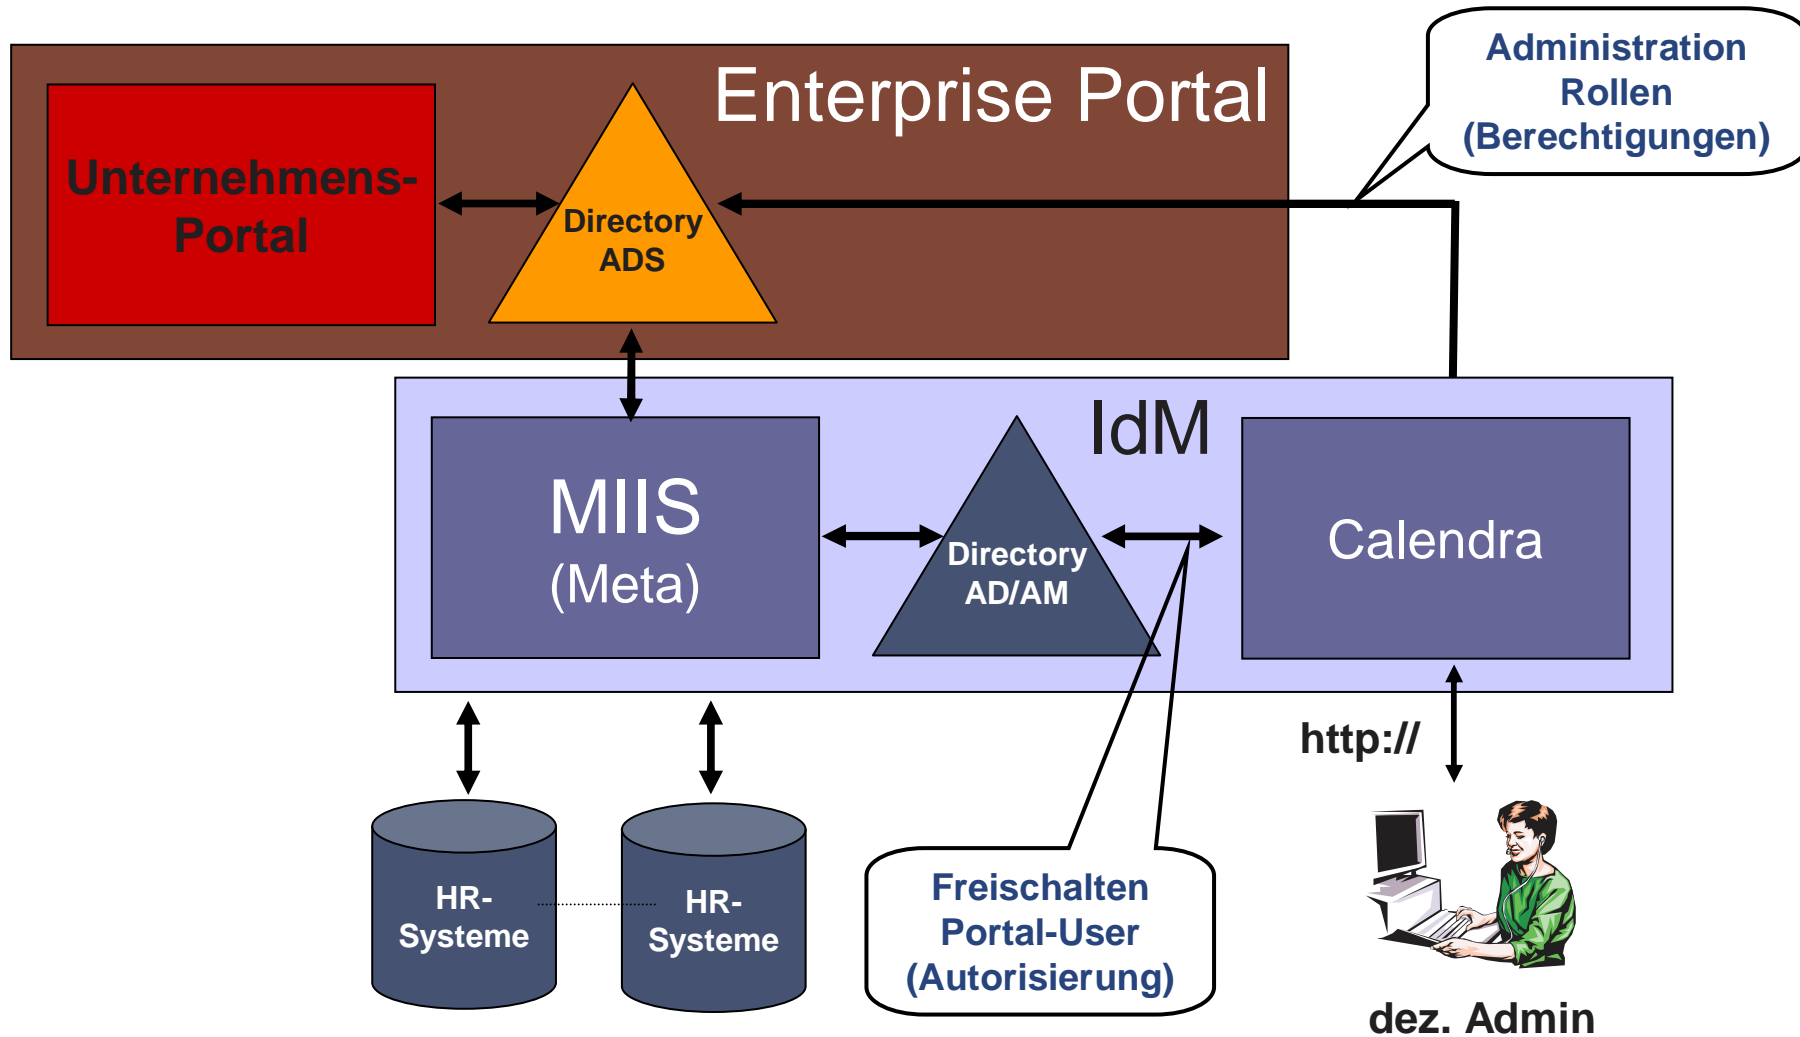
Administration Rollen (Berechtigungen)

Enterprise Portal

Unternehmens-Portal

Directory ADS

IdM

MIIS (Meta)

Directory AD/AM

Calendra

http://

HR-Systeme

HR-Systeme

Freischalten Portal-User (Autorisierung)

dez. Admin